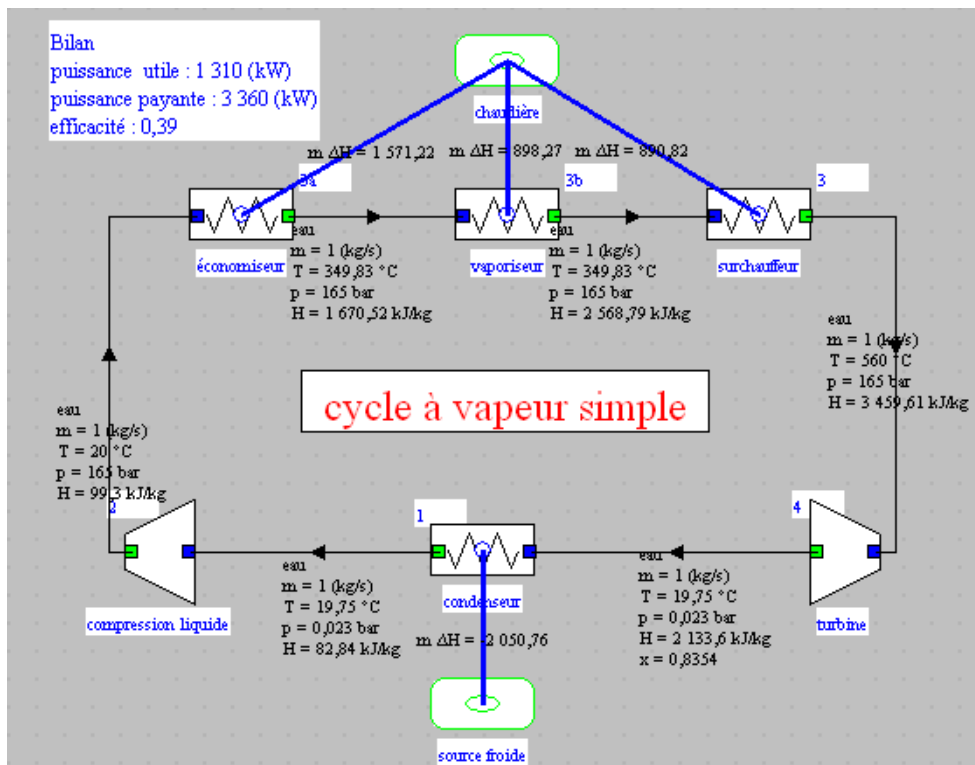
Bilan
puissance utile : 1 310 (kW)
puissance payante : 3 360 (kW)
efficacité : 0,39

chaudière

m ΔH = 1 571,22
m ΔH = 898,27
m ΔH = 890,82

3a
3b
3

économiseur
vaporiseur
surchauffeur

eau
m = 1 (kg/s)
T = 349,83 °C
p = 165 bar
H = 1 670,52 kJ/kg

eau
m = 1 (kg/s)
T = 349,83 °C
p = 165 bar
H = 2 568,79 kJ/kg

eau
m = 1 (kg/s)
T = 560 °C
p = 165 bar
H = 3 459,61 kJ/kg

cycle à vapeur simple

eau
m = 1 (kg/s)
T = 20 °C
p = 165 bar
H = 99,3 kJ/kg

2
1
4

compression liquide

eau
m = 1 (kg/s)
T = 19,75 °C
p = 0,023 bar
H = 82,84 kJ/kg

condenseur

m ΔH = 2 050,76

eau
m = 1 (kg/s)
T = 19,75 °C
p = 0,023 bar
H = 2 133,6 kJ/kg
x = 0,8354

turbine

source froide